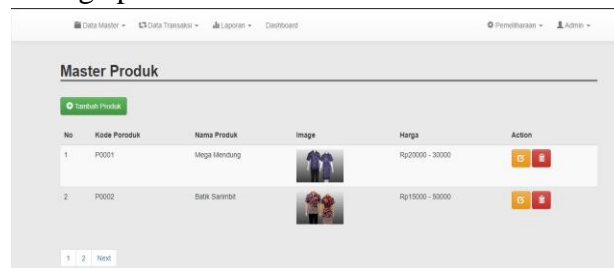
Data Master ▾ Data Transaksi ▾ Laporan ▾ Dashboard Pemeliharaan ▾ Admin ▾

Master Produk

Tambah Produk

| No | Kode Poroduk | Nama Produk | Image | Harga | Action |
|---|---|---|---|---|---|
| 1 | P0001 | Mega Mendung | | Rp20000 - 30000 | |
| 2 | P0002 | Batik Sarimbit | | Rp15000 - 30000 | |

1 2 Next